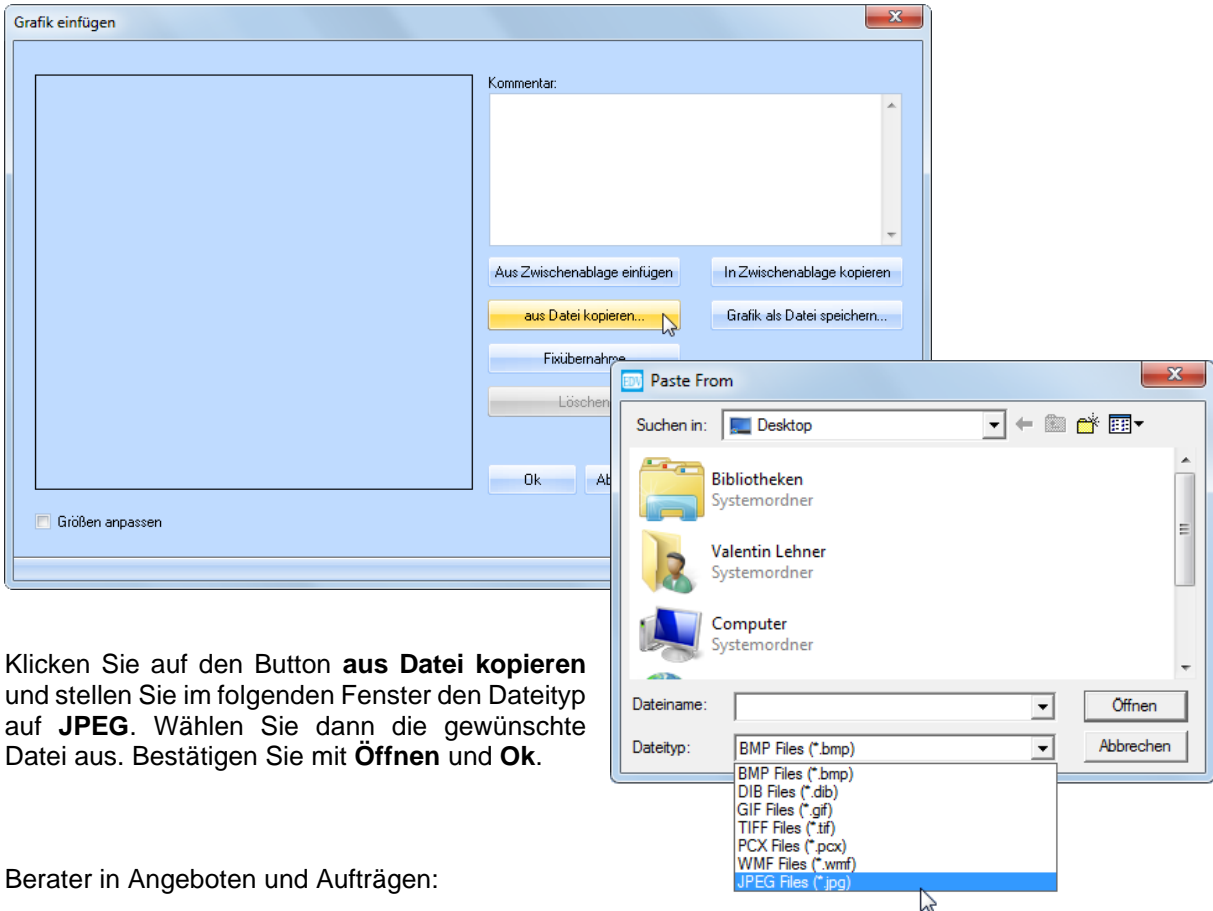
Grafik einfügen

Kommentar:

Aus Zwischenablage einfügen

In Zwischenablage kopieren

aus Datei kopieren...

Grafik als Datei speichern...

Fixübernahme

Löschen

Ok

Ab

Größen anpassen

Paste From

Suchen in: Desktop

Bibliotheken
Systemordner

Valentin Lehner
Systemordner

Computer
Systemordner

Dateiname:

Öffnen

Dateityp: BMP Files (*.bmp)

Abbrechen

BMP Files (*.bmp)
DIB Files (*.dib)
GIF Files (*.gif)
TIFF Files (*.tif)
PCX Files (*.pcx)
WMF Files (*.wmf)
JPEG Files (*.jpg)

Klicken Sie auf den Button **aus Datei kopieren** und stellen Sie im folgenden Fenster den Dateityp auf **JPEG**. Wählen Sie dann die gewünschte Datei aus. Bestätigen Sie mit **Öffnen** und **Ok**.

Berater in Angeboten und Aufträgen: